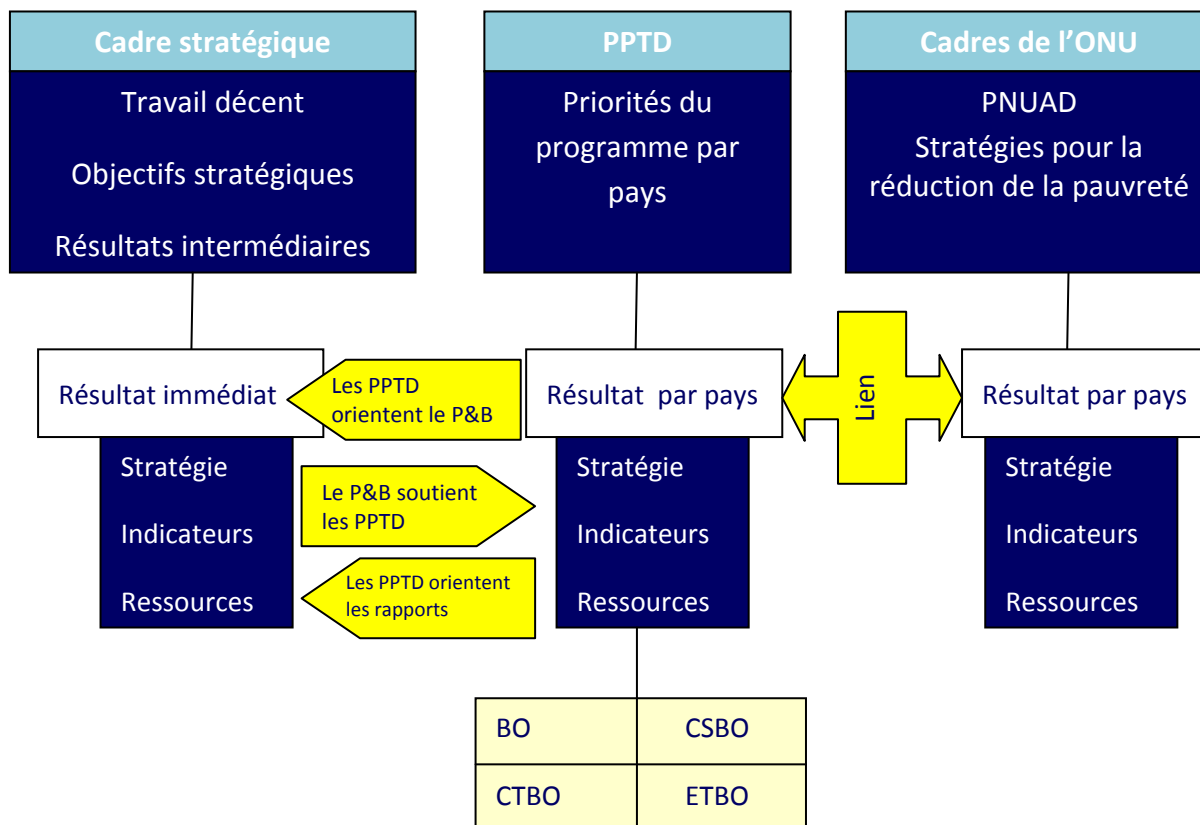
Cadre stratégique

Travail décent

Objectifs stratégiques

Résultats intermédiaires

PPTD

Priorités du programme par pays

Cadres de l’ONU

PNUAD

Stratégies pour la réduction de la pauvreté

Résultat immédiat

Les PPTD orientent le P&B

Résultat par pays

Lien

Résultat par pays

Stratégie

Indicateurs

Ressources

Le P&B soutient les PPTD

Les PPTD orientent les rapports

Stratégie

Indicateurs

Ressources

Stratégie

Indicateurs

Ressources

| BO | CSBO |
|---|---|
| CTBO | ETBO |